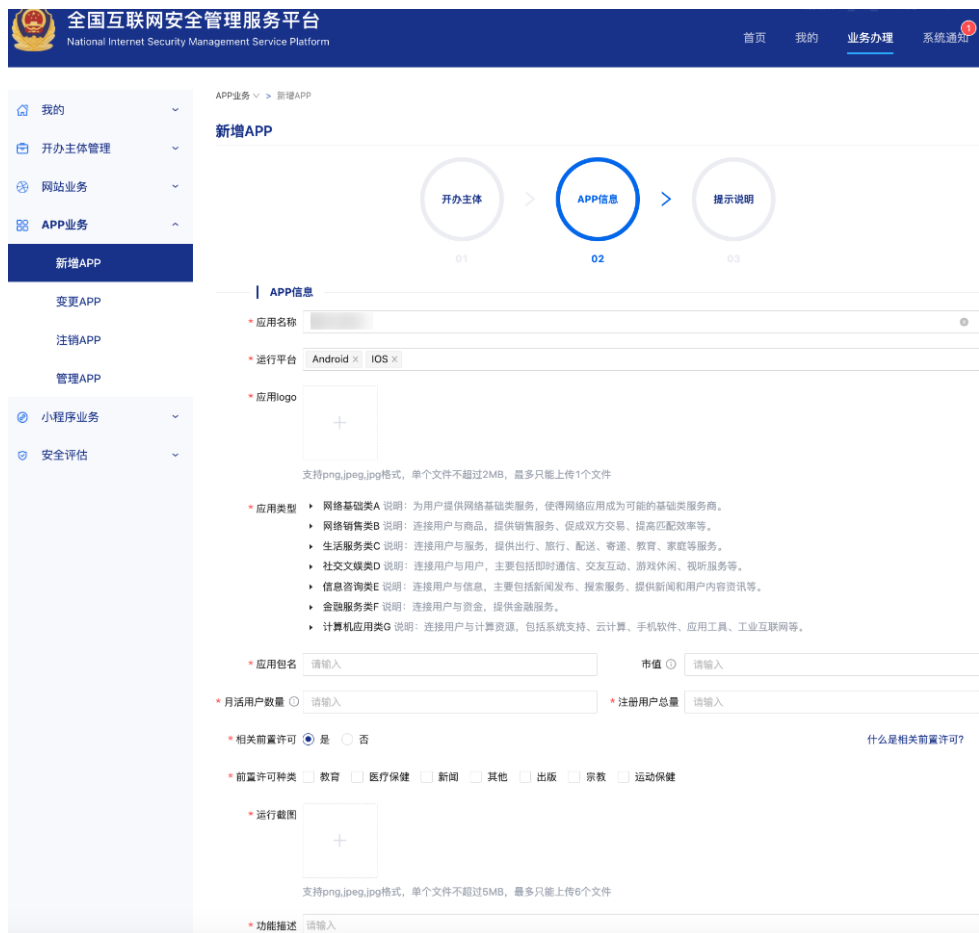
全国互联网安全管理服务平台
National Internet Security Management Service Platform

首页 我的 业务办理 系统通知 1

我的
开办主体管理
网站业务
APP业务
新增APP
变更APP
注销APP
管理APP
小程序业务
安全评估

APP业务 > 新增APP

新增APP

开办主体 01
APP信息 02
提示说明 03

APP信息

* 应用名称
* 运行平台 Android × IOS ×
* 应用logo +
支持png,jpeg,jpg格式，单个文件不超过2MB，最多只能上传1个文件

* 应用类型
网络基础类A 说明：为用户提供网络基础类服务，使得网络应用成为可能的基础类服务商。
网络销售类B 说明：连接用户与商品，提供销售服务、促成双方交易、提高匹配效率等。
生活服务类C 说明：连接用户与服务，提供出行、旅行、配送、寄递、教育、家庭等服务。
社交文娱类D 说明：连接用户与用户，主要包括即时通信、交友互动、游戏休闲、视听服务等。
信息资讯类E 说明：连接用户与信息，主要包括新闻发布、搜索服务、提供新闻和用户内容资讯等。
金融服务类F 说明：连接用户与资金，提供金融服务。
计算机应用类G 说明：连接用户与计算资源，包括系统支持、云计算、手机软件、应用工具、工业互联网等。

* 应用包名 请输入
市值 请输入
* 月活用户数量 请输入
* 注册用户总量 请输入
* 相关前置许可 是 否
什么是相关前置许可?
* 前置许可种类 教育 医疗保健 新闻 其他 出版 宗教 运动保健
* 运行截图 +
支持png,jpeg,jpg格式，单个文件不超过5MB，最多只能上传6个文件
* 功能描述 请输入